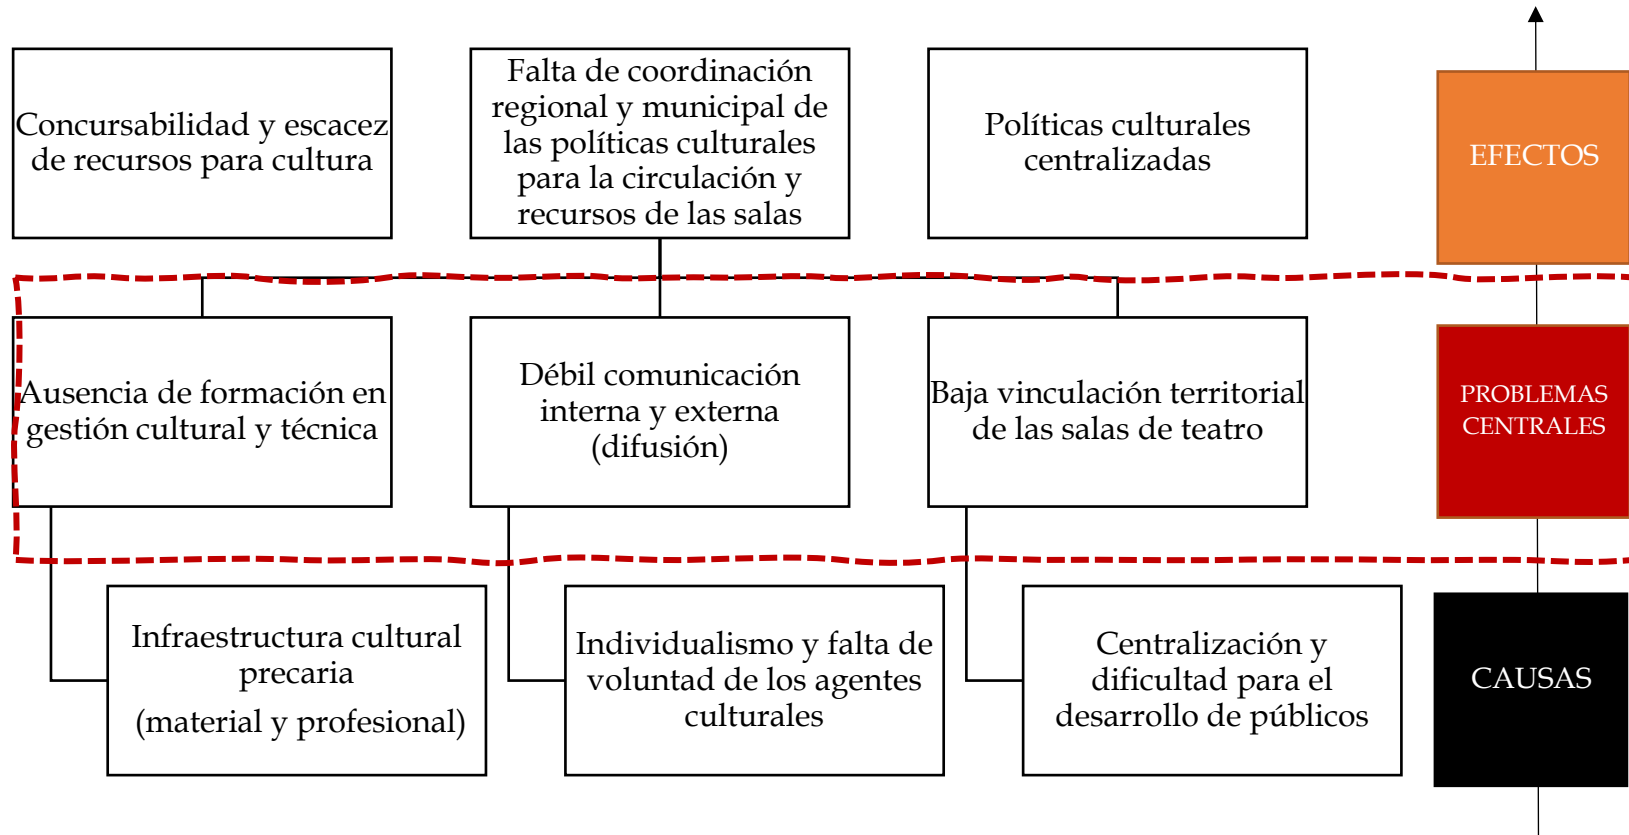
Concursabilidad y escacez de recursos para cultura

Falta de coordinación regional y municipal de las políticas culturales para la circulación y recursos de las salas

Políticas culturales centralizadas

EFECTOS

Ausencia de formación en gestión cultural y técnica

Débil comunicación interna y externa (difusión)

Baja vinculación territorial de las salas de teatro

PROBLEMAS CENTRALES

Infraestructura cultural precaria (material y profesional)

Individualismo y falta de voluntad de los agentes culturales

Centralización y dificultad para el desarrollo de públicos

CAUSAS